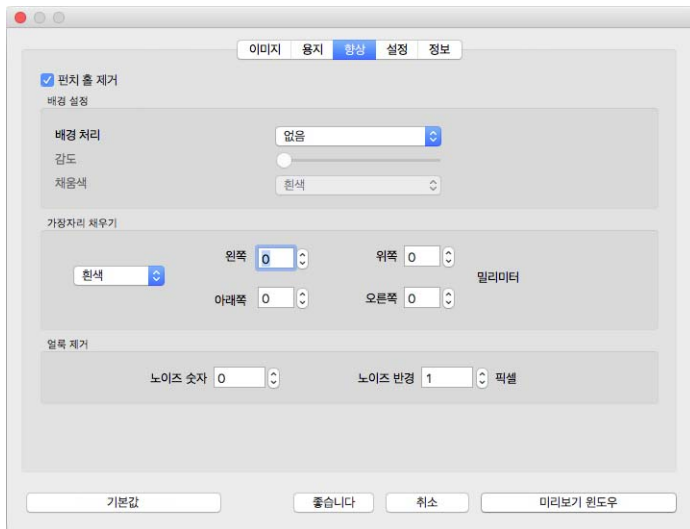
이미지 용지 향상 설정 정보

펀치 홀 제거

배경 설정

배경 처리 없음

감도

채움색 흰색

가장자리 채우기

흰색

왼쪽 0

위쪽 0

밀리미터

아래쪽 0

오른쪽 0

얼룩 제거

노이즈 숫자 0

노이즈 반경 1 픽셀

기본값

좋습니다

취소

미리보기 윈도우